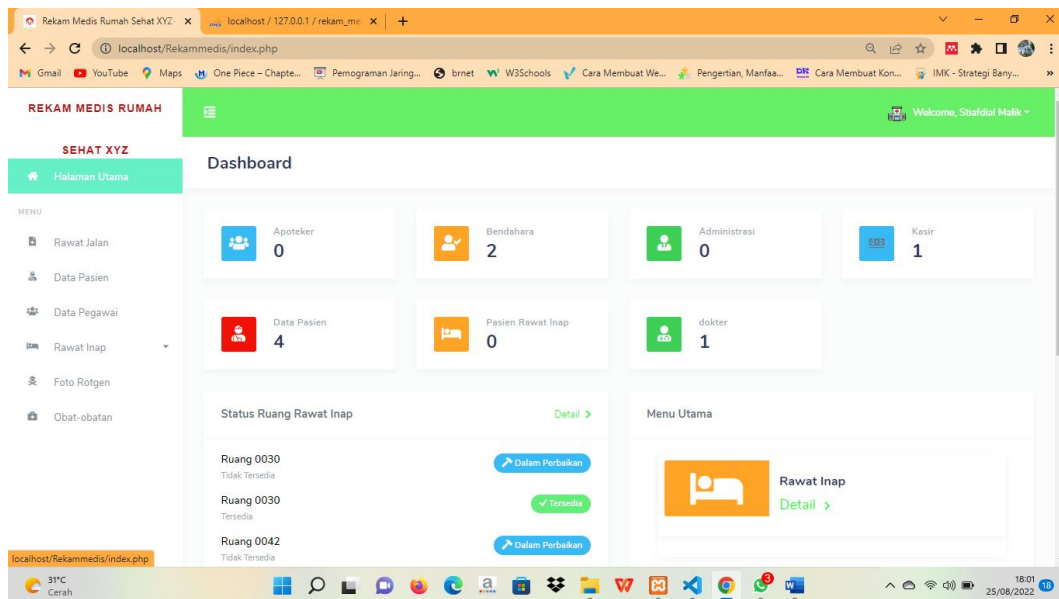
Rekam Medis Rumah Sehat XYZ ×
localhost / 127.0.0.1 / rekam_me ×
+

localhost/Rekammedis/index.php

Gmail YouTube Maps One Piece – Chapte... Pemograman Jaring... brnet W3Schools Cara Membuat We... Pengertian, Manfaa... Cara Membuat Kon... IMK - Strategi Bany...

REKAM MEDIS RUMAH SEHAT XYZ

Welcome, Stiafdial Malik

Halaman Utama

MENU

Rawat Jalan

Data Pasien

Data Pegawai

Rawat Inap

Foto Rotgen

Obat-obatan

Dashboard

Apoteker
0

Bendahara
2

Administrasi
0

Kasir
1

Data Pasien
4

Pasien Rawat Inap
0

dokter
1

Status Ruang Rawat Inap

Detail >

Ruang 0030
Tidak Tersedia
Dalam Perbaikan

Ruang 0030
Tersedia
Tersedia

Ruang 0042
Tidak Tersedia
Dalam Perbaikan

Menu Utama

Rawat Inap
Detail >

localhost/Rekammedis/index.php

31°C
Cerah

18:01
25/08/2022
18